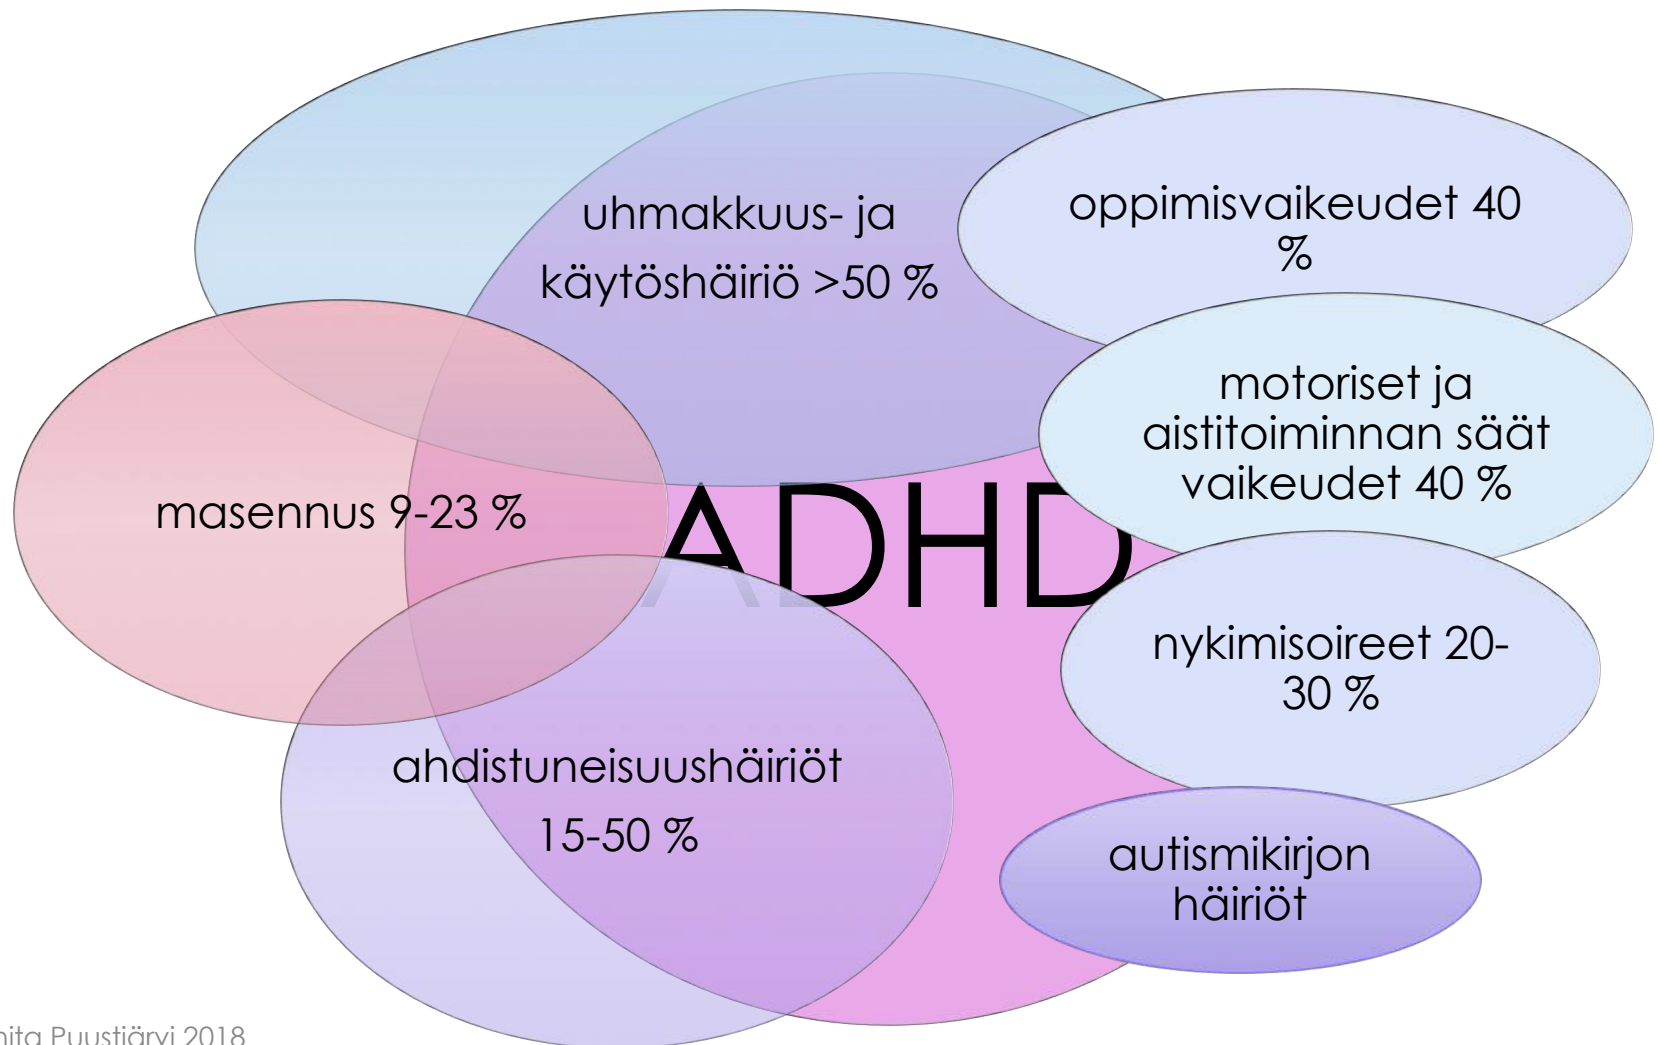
uhmakkuus- ja käytöshäiriö >50 %

oppimisvaikeudet 40 %

motoriset ja aistitoiminnan säät vaikeudet 40 %

masennus 9-23 %

ADHD

nykimisoireet 20-30 %

ahdistuneisuushäiriöt 15-50 %

autismikirjon häiriöt

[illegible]ita Puustjärvi 2018